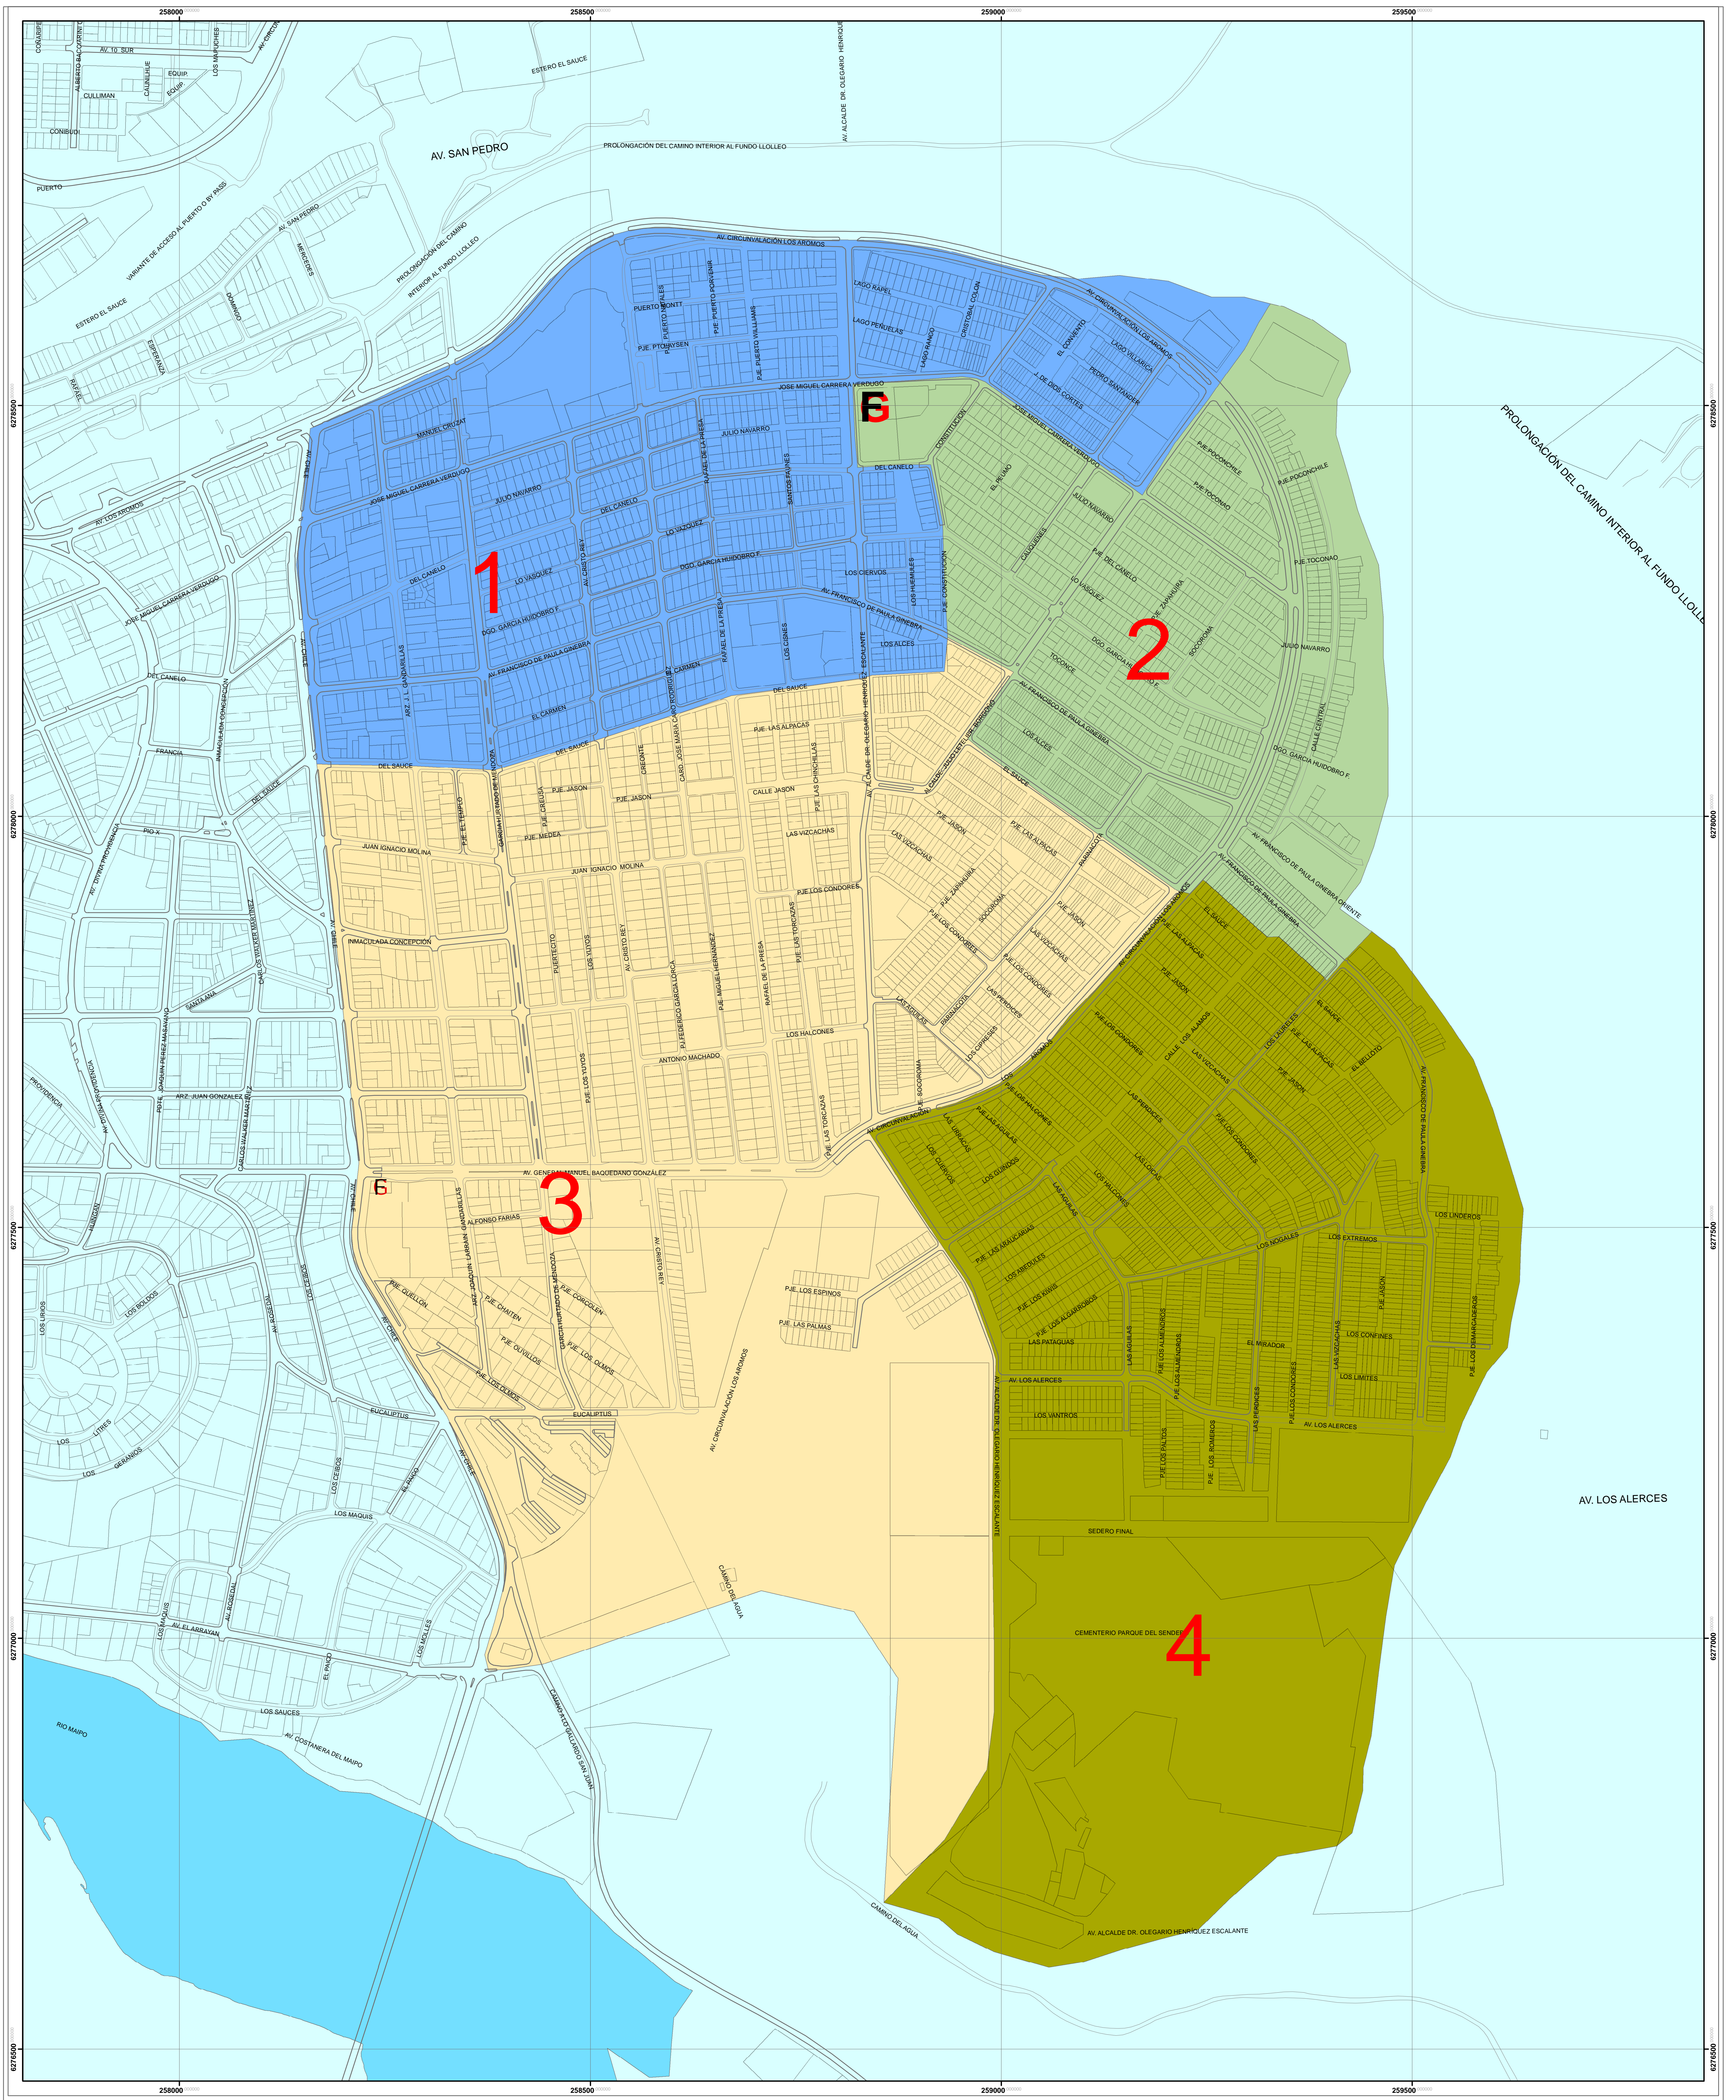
258000 258500 259000 259500

AV. SAN PEDRO
PROLONGACIÓN DEL CAMINO INTERIOR AL FUNDO LLOLLEO
ESTERO EL SAUCE
AV. ALCALDE DR. OLEGARIO HENRIQUEZ
AV. CIRCUNVALACIÓN LOS AROMOS
PROLONGACIÓN DEL CAMINO INTERIOR AL FUNDO LLOLLEO
JOSE MIGUEL CARRERA VERDUGO
JULIO NAVARRO
DEL CANELO
LOS VASQUEZ
DGO. GARCIA HUIDOBRO F.
AV. FRANCISCO DE PAULA GINEBRA
EL CARMEN
DEL SAUCE
LOS CIERVOS
LOS ALCES
PJE. JASON
JUAN IGNACIO MOLINA
INMACULADA CONCEPCION
AV. CRISTO REY
ANTONIO MACHADO
LOS HALCONES
AV. GENERAL MANUEL BAQUEDANO GONZÁLEZ
ALFONSO FARIAS
PJE. LOS ESPINOS
PJE. LAS PALMAS
AV. CIRCUNVALACIÓN LOS AROMOS
EUCALIPTUS
CAMINO DEL AGUA
AV. CHILE
LOS NOGALES
LOS EXTREMOS
LOS LINDEROS
AV. LOS ALERCES
LOS VANTROS
SEDERO FINAL
CEMENTERIO PARQUE DEL SENDERO
AV. ALCALDE DR. OLEGARIO HENRÍQUEZ ESCALANTE
AV. LOS ALERCES
RIO MAIPO
AV. COSTANERA DEL MAIPO
LOS SAUCES
AV. EL ARRAYAN
LOS MAQUIS
AV. SAN PEDRO
PUERTO
E
G
F
1
2
3
4

6278500 6278000 6277500 6277000 6276500